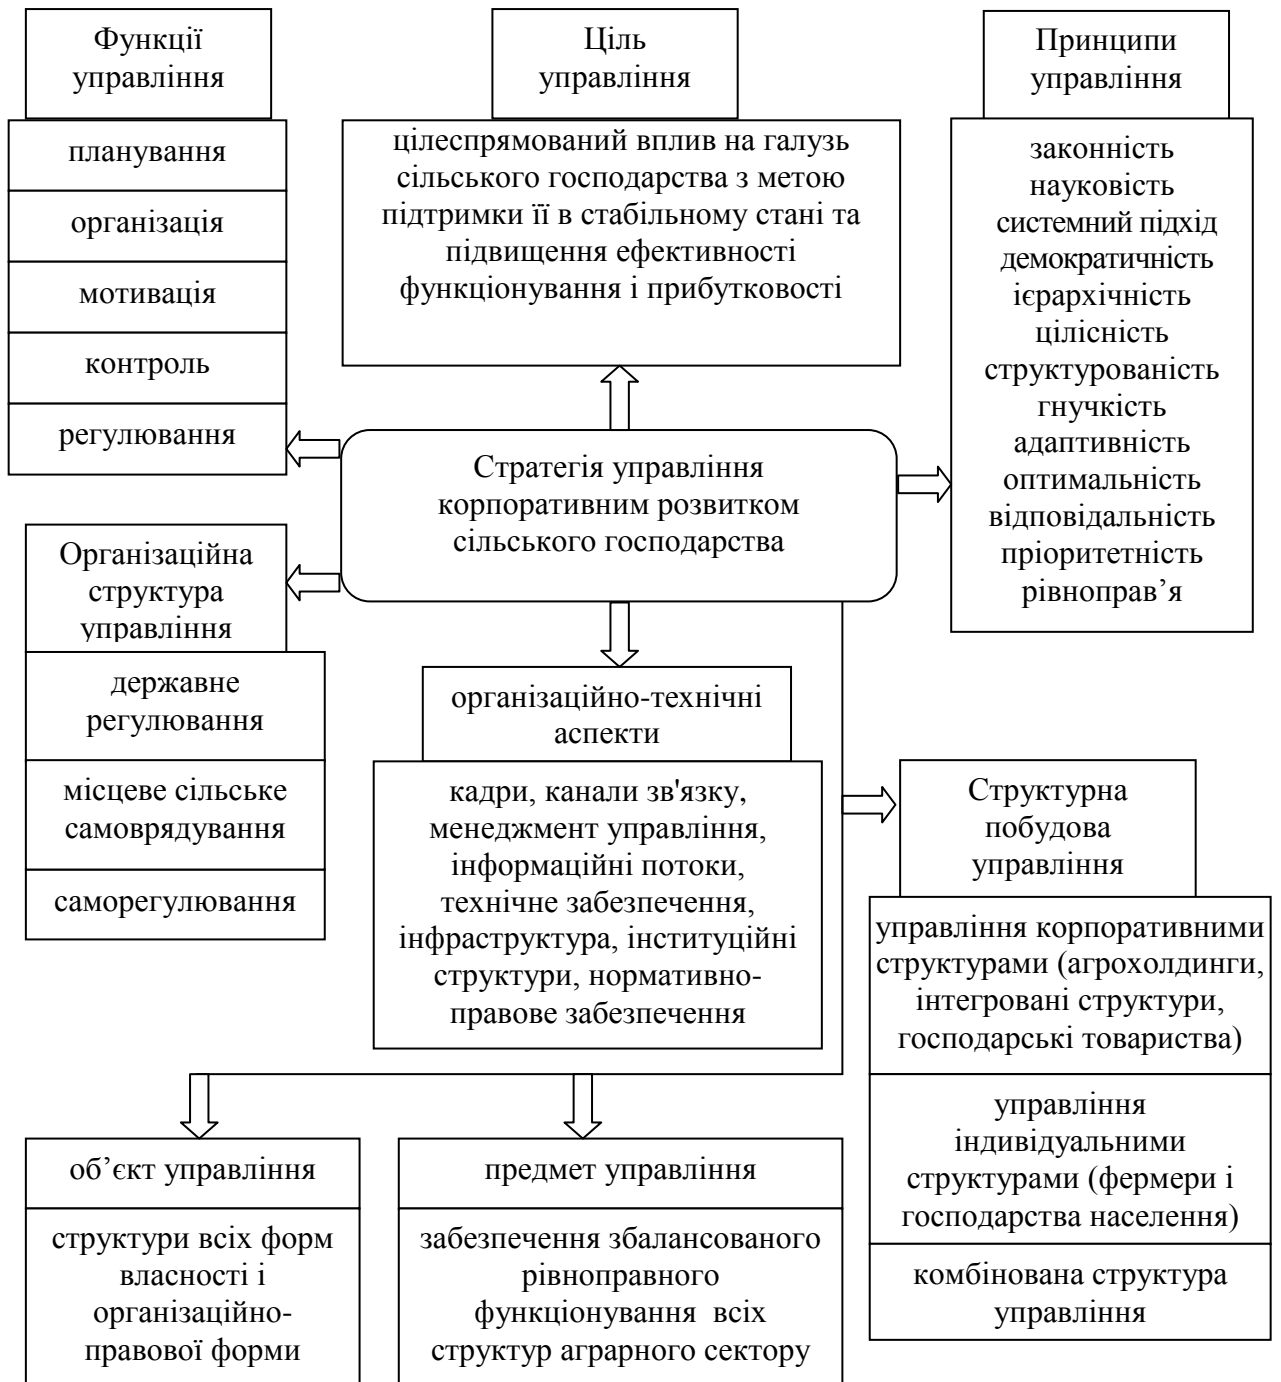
Функції управління

планування

організація

мотивація

контроль

регулювання

Ціль управління

цілеспрямований вплив на галузь сільського господарства з метою підтримки її в стабільному стані та підвищення ефективності функціонування і прибутковості

Принципи управління

законність
науковість
системний підхід
демократичність
ієрархічність
цілісність
структурованість
гнучкість
адаптивність
оптимальність
відповідальність
пріоритетність
рівноправ'я

Стратегія управління корпоративним розвитком сільського господарства

Організаційна структура управління

державне регулювання

місцеве сільське самоврядування

саморегулювання

організаційно-технічні аспекти

кадри, канали зв'язку, менеджмент управління, інформаційні потоки, технічне забезпечення, інфраструктура, інституційні структури, нормативно-правове забезпечення

Структурна побудова управління

управління корпоративними структурами (агрохолдинги, інтегровані структури, господарські товариства)

управління індивідуальними структурами (фермери і господарства населення)

комбінована структура управління

об'єкт управління

структури всіх форм власності і організаційно-правової форми

предмет управління

забезпечення збалансованого рівноправного функціонування всіх структур аграрного сектору